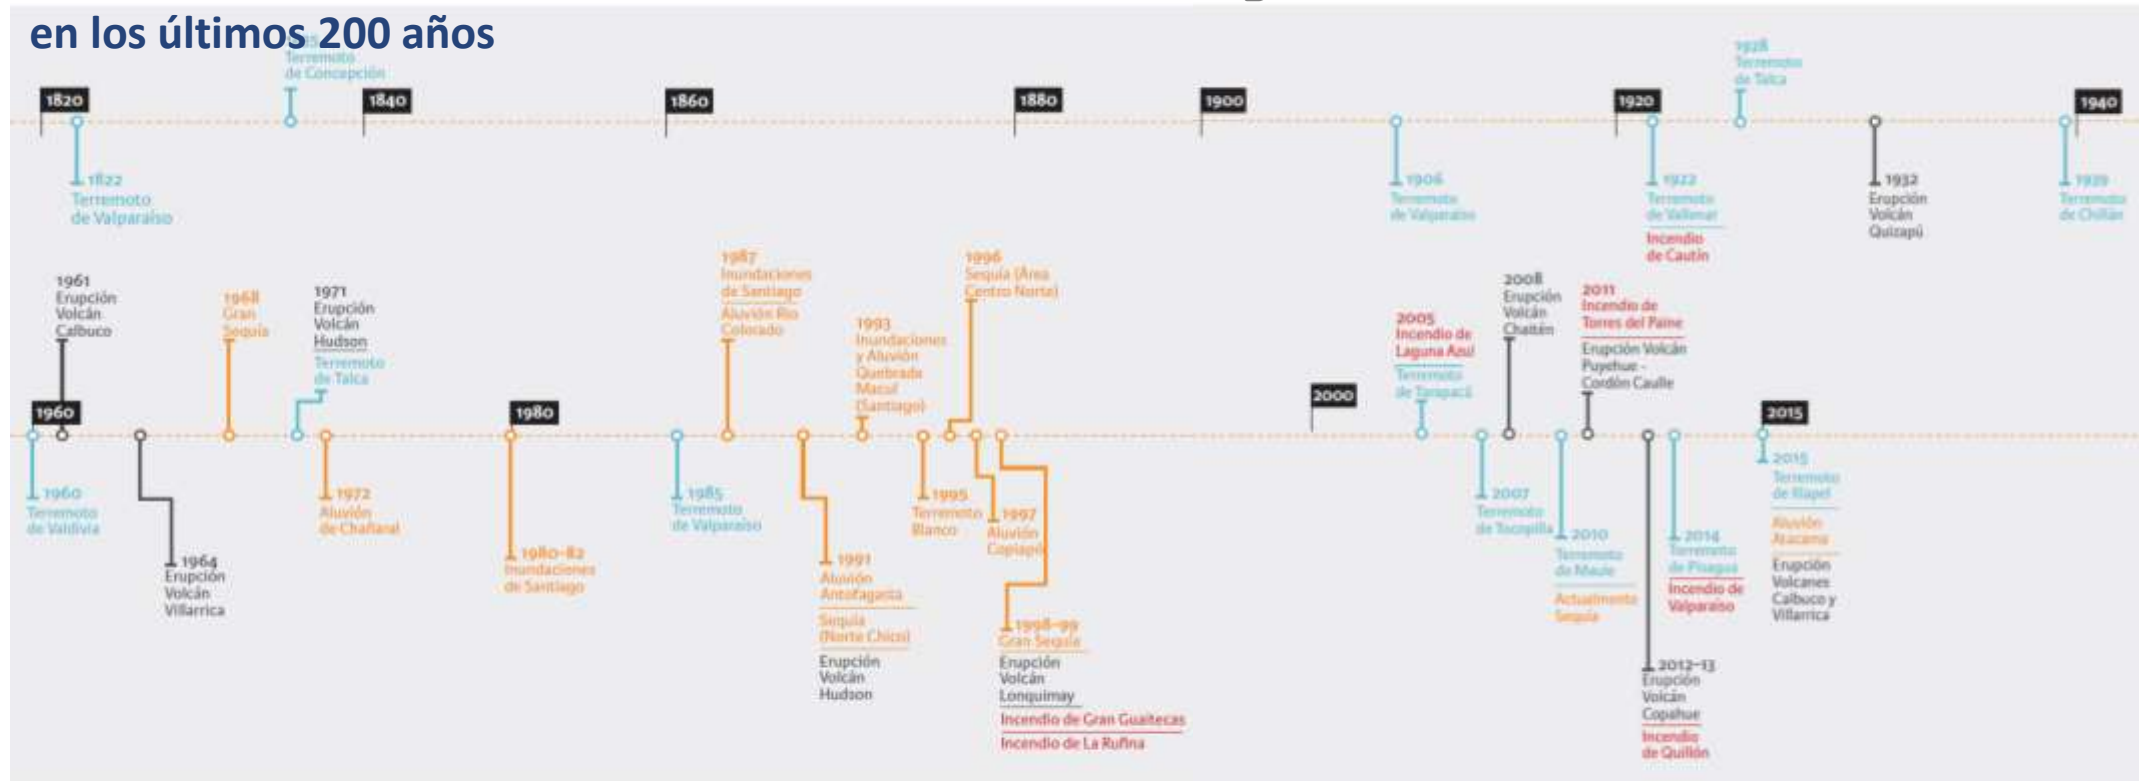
en los últimos 200 años

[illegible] Terremoto de Concepción

1820
1840
1860
1880
1900
1920
1940

1822 Terremoto de Valparaíso

1906 Terremoto de Valparaíso

1922 Terremoto de Vallenar
Incendio de Cautín

1928 Terremoto de Talca

1932 Erupción Volcán Quizapú

1939 Terremoto de Chillán

1960
1980
2000
2015

1960 Terremoto de Valdivia

1961 Erupción Volcán Calbuco

1964 Erupción Volcán Villarrica

1968 Gran Sequía

1971 Erupción Volcán Hudson
Terremoto de Talca

1972 Aluvión de Chañaral

1980–82 Inundaciones de Santiago

1985 Terremoto de Valparaíso

1987 Inundaciones de Santiago
Aluvión Río Colorado

1991 Aluvión Antofagasta
Sequía (Norte Chico)
Erupción Volcán Hudson

1993 Inundaciones y Aluvión Quebrada Macul (Santiago)

1995 Terremoto Blanco

1996 Sequía (Área Centro Norte)

1997 Aluvión Copiapó

1998–99 Gran Sequía
Erupción Volcán Lonquimay
Incendio de Gran Guaitecas
Incendio de La Rufina

2005 Incendio de Laguna Azul
Terremoto de Tarapacá

2007 Terremoto de Tocopilla

2008 Erupción Volcán Chaitén

2010 Terremoto del Maule
Actualmente Sequía

2011 Incendio de Torres del Paine
Erupción Volcán Puyehue - Cordón Caulle

2012–13 Erupción Volcán Copahue
Incendio de Quillón

2014 Terremoto de Pisagua
Incendio de Valparaíso

2015 Terremoto de Illapel
Aluvión Atacama
Erupción Volcanes Calbuco y Villarrica